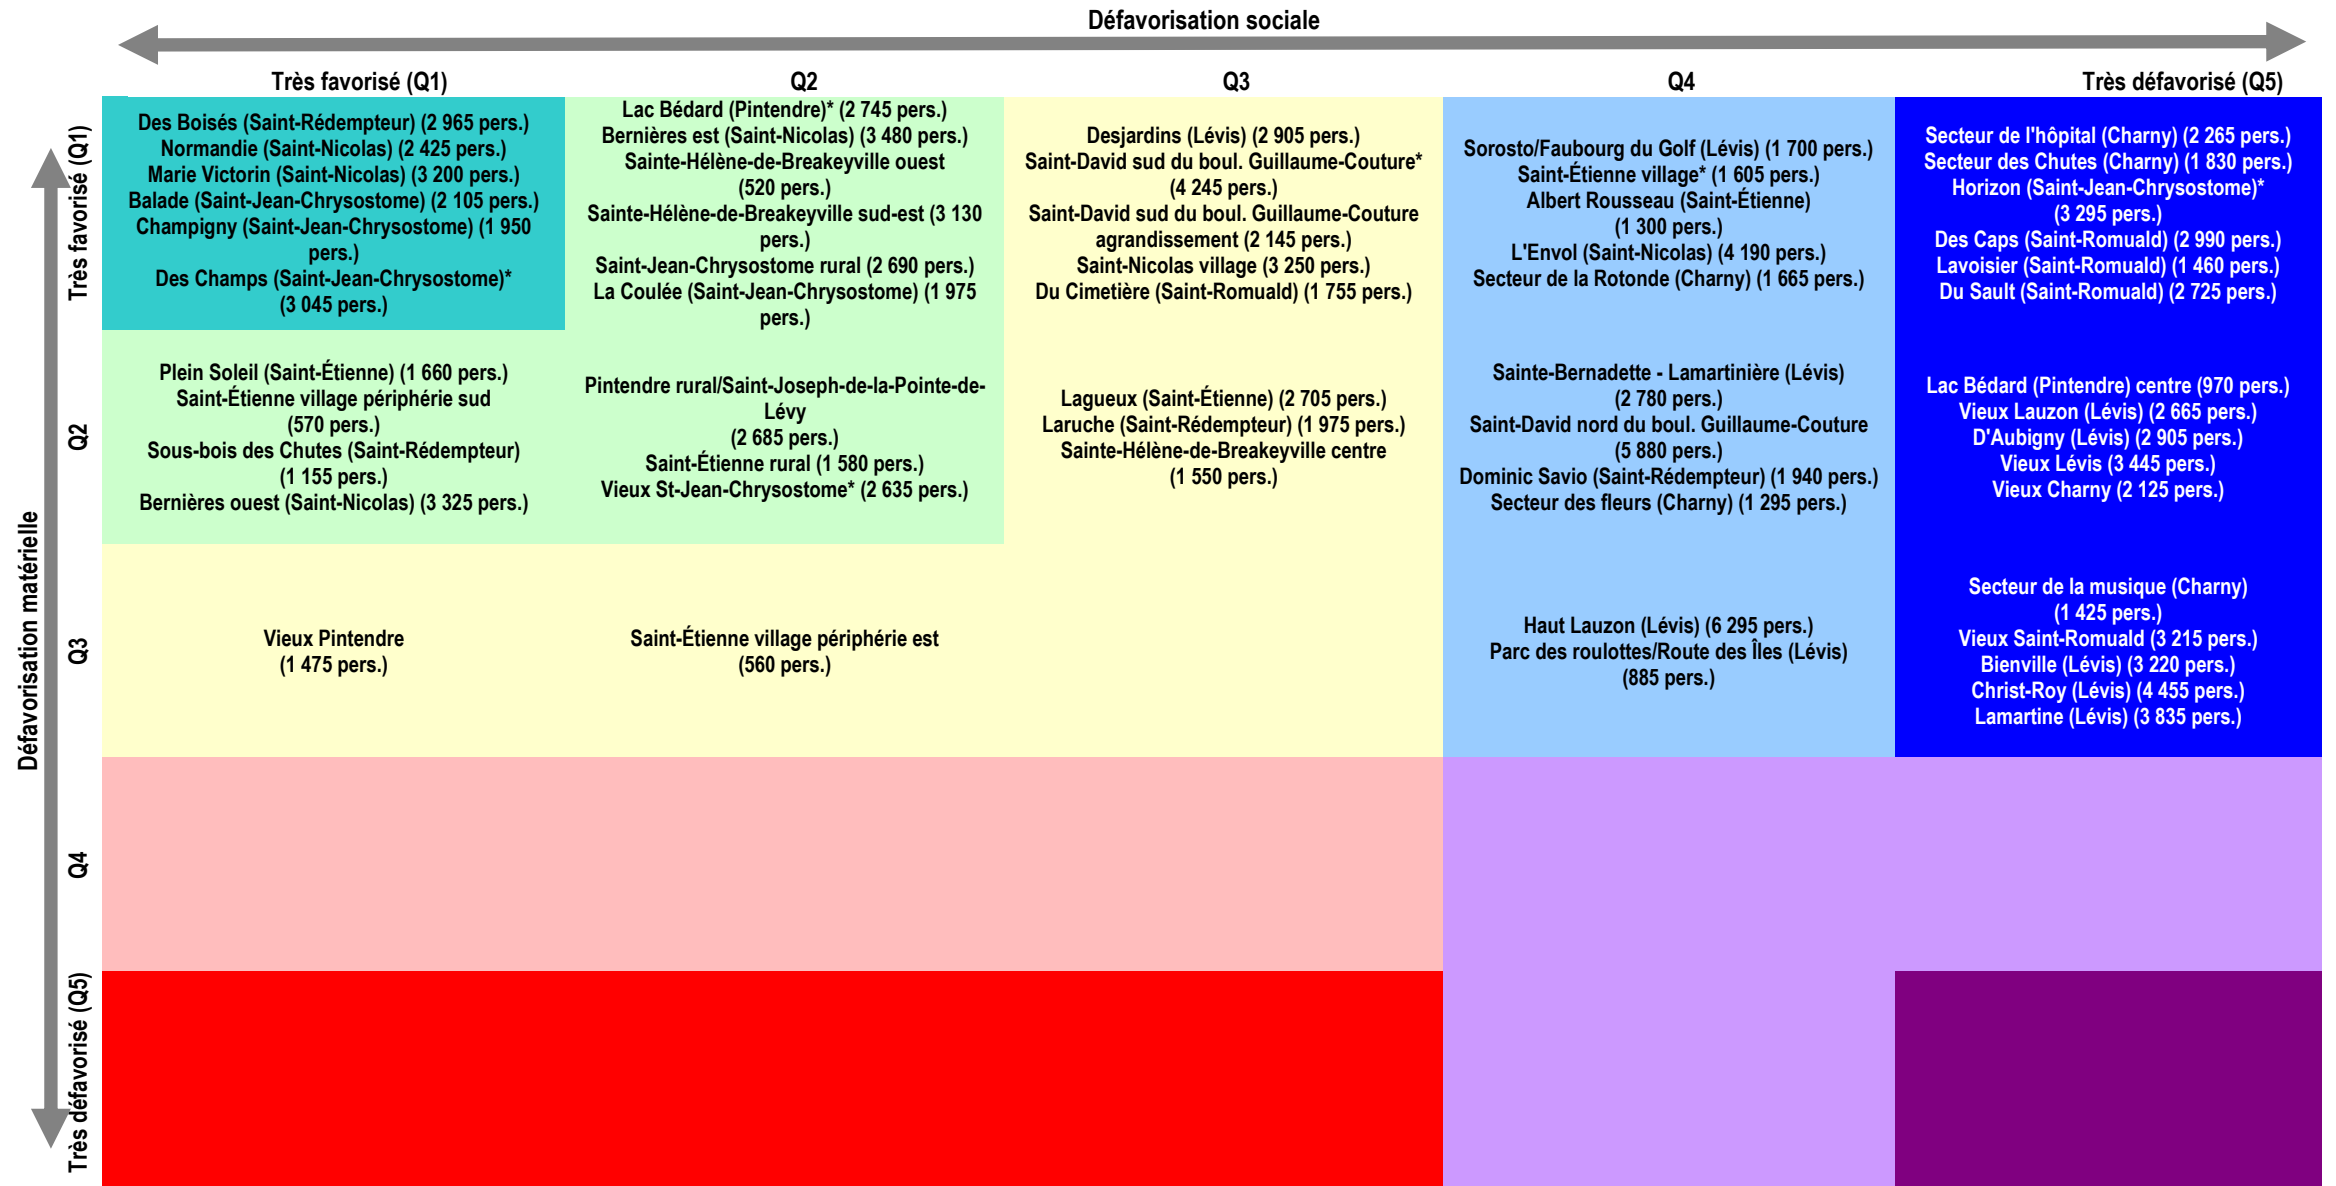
Défavorisation sociale

Défavorisation matérielle

| | Très favorisé (Q1) | Q2 | Q3 | Q4 | Très défavorisé (Q5) |
|---|---|---|---|---|---|
| Très favorisé (Q1) | Des Boisés (Saint-Rédempteur) (2 965 pers.) Normandie (Saint-Nicolas) (2 425 pers.) Marie Victorin (Saint-Nicolas) (3 200 pers.) Balade (Saint-Jean-Chrysostome) (2 105 pers.) Champigny (Saint-Jean-Chrysostome) (1 950 pers.) Des Champs (Saint-Jean-Chrysostome)* (3 045 pers.) | Lac Bédard (Pintendre)* (2 745 pers.) Bernières est (Saint-Nicolas) (3 480 pers.) Sainte-Hélène-de-Breakeyville ouest (520 pers.) Sainte-Hélène-de-Breakeyville sud-est (3 130 pers.) Saint-Jean-Chrysostome rural (2 690 pers.) La Coulée (Saint-Jean-Chrysostome) (1 975 pers.) | Desjardins (Lévis) (2 905 pers.) Saint-David sud du boul. Guillaume-Couture* (4 245 pers.) Saint-David sud du boul. Guillaume-Couture agrandissement (2 145 pers.) Saint-Nicolas village (3 250 pers.) Du Cimetière (Saint-Romuald) (1 755 pers.) | Sorosto/Faubourg du Golf (Lévis) (1 700 pers.) Saint-Étienne village* (1 605 pers.) Albert Rousseau (Saint-Étienne) (1 300 pers.) L'Envol (Saint-Nicolas) (4 190 pers.) Secteur de la Rotonde (Charny) (1 665 pers.) | Secteur de l'hôpital (Charny) (2 265 pers.) Secteur des Chutes (Charny) (1 830 pers.) Horizon (Saint-Jean-Chrysostome)* (3 295 pers.) Des Caps (Saint-Romuald) (2 990 pers.) Lavoisier (Saint-Romuald) (1 460 pers.) Du Sault (Saint-Romuald) (2 725 pers.) |
| Q2 | Plein Soleil (Saint-Étienne) (1 660 pers.) Saint-Étienne village périphérie sud (570 pers.) Sous-bois des Chutes (Saint-Rédempteur) (1 155 pers.) Bernières ouest (Saint-Nicolas) (3 325 pers.) | Pintendre rural/Saint-Joseph-de-la-Pointe-de-Lévy (2 685 pers.) Saint-Étienne rural (1 580 pers.) Vieux St-Jean-Chrysostome* (2 635 pers.) | Lagueux (Saint-Étienne) (2 705 pers.) Laruche (Saint-Rédempteur) (1 975 pers.) Sainte-Hélène-de-Breakeyville centre (1 550 pers.) | Sainte-Bernadette - Lamartinière (Lévis) (2 780 pers.) Saint-David nord du boul. Guillaume-Couture (5 880 pers.) Dominic Savio (Saint-Rédempteur) (1 940 pers.) Secteur des fleurs (Charny) (1 295 pers.) | Lac Bédard (Pintendre) centre (970 pers.) Vieux Lauzon (Lévis) (2 665 pers.) D'Aubigny (Lévis) (2 905 pers.) Vieux Lévis (3 445 pers.) Vieux Charny (2 125 pers.) |
| Q3 | Vieux Pintendre (1 475 pers.) | Saint-Étienne village périphérie est (560 pers.) | | Haut Lauzon (Lévis) (6 295 pers.) Parc des roulottes/Route des Îles (Lévis) (885 pers.) | Secteur de la musique (Charny) (1 425 pers.) Vieux Saint-Romuald (3 215 pers.) Bienville (Lévis) (3 220 pers.) Christ-Roy (Lévis) (4 455 pers.) Lamartine (Lévis) (3 835 pers.) |
| Q4 | | | | | |
| Très défavorisé (Q5) | | | | | |